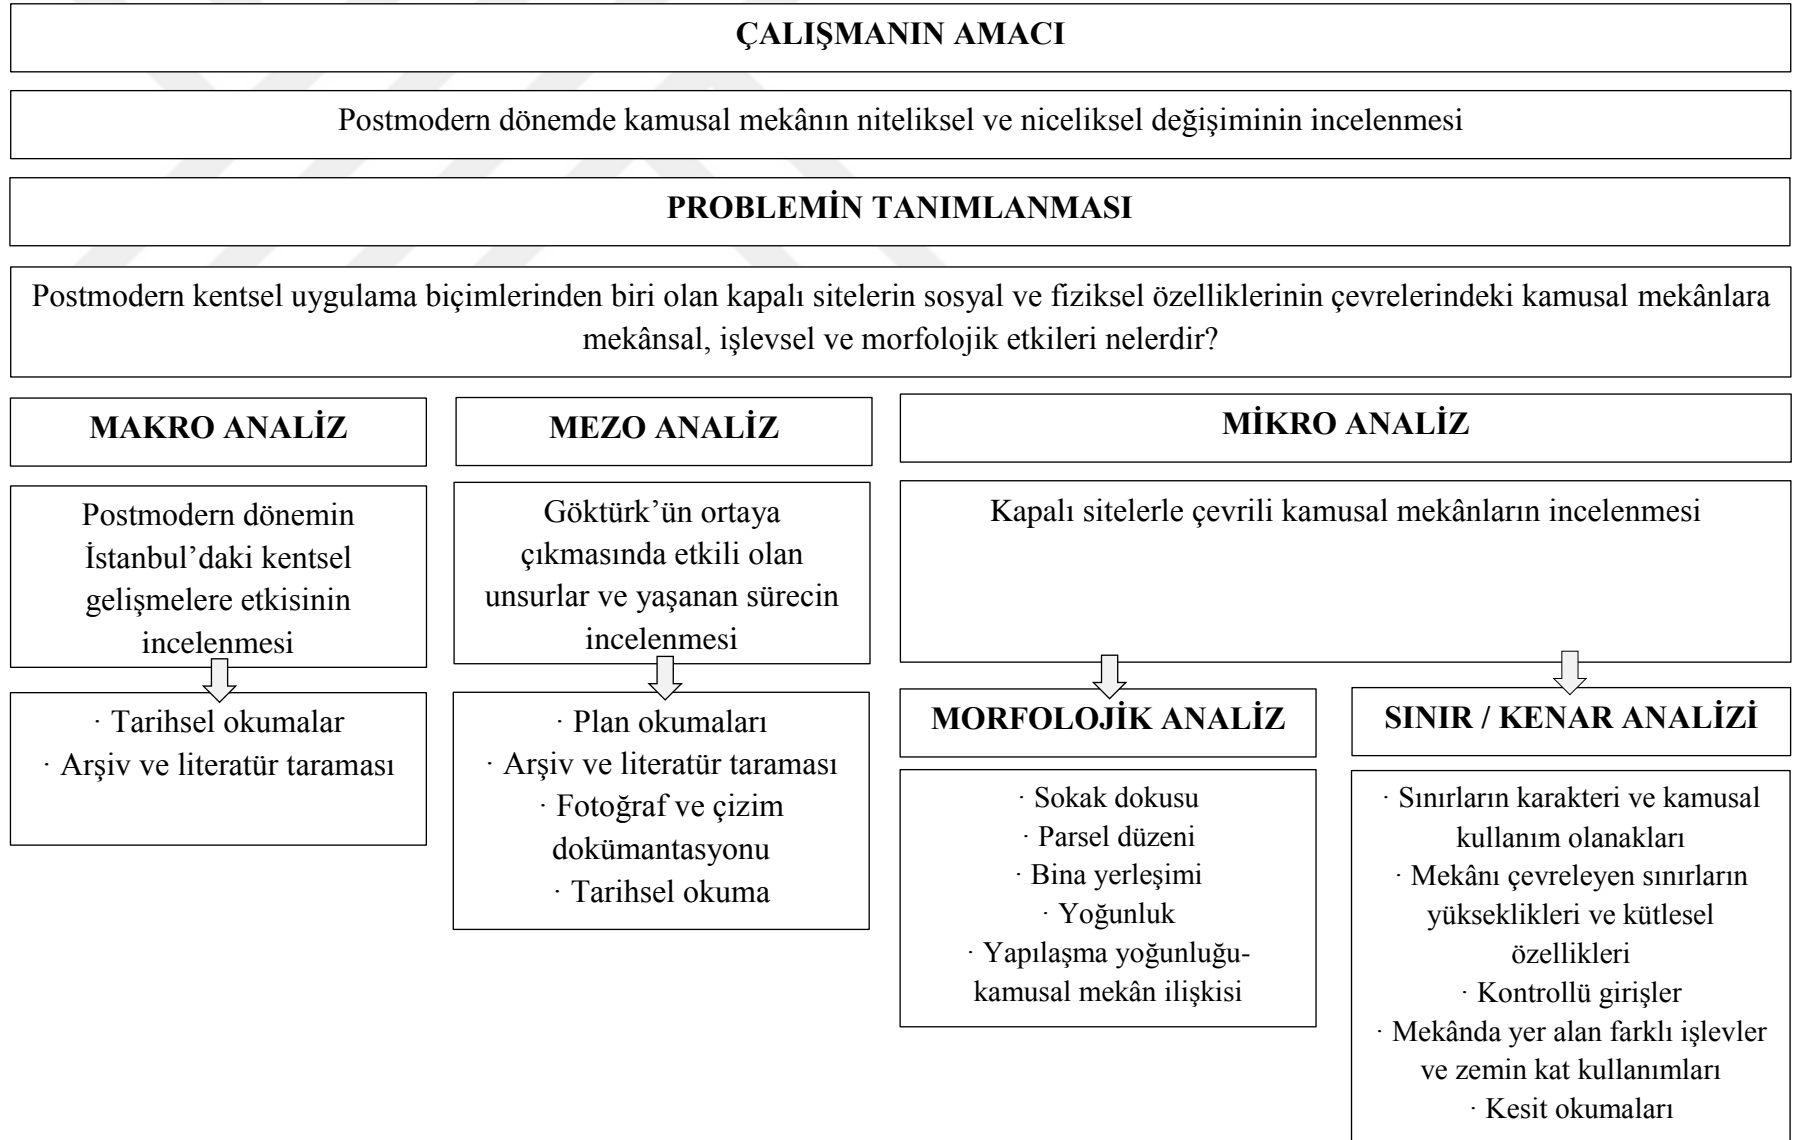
ÇALIŞMANIN AMACI

Postmodern dönemde kamusal mekânın niteliksel ve niceliksel değişiminin incelenmesi

PROBLEMİN TANIMLANMASI

Postmodern kentsel uygulama biçimlerinden biri olan kapalı sitelerin sosyal ve fiziksel özelliklerinin çevrelerindeki kamusal mekânlara mekânsal, işlevsel ve morfolojik etkileri nelerdir?

MAKRO ANALİZ

Postmodern dönemin İstanbul'daki kentsel gelişmelere etkisinin incelenmesi

· Tarihsel okumalar
· Arşiv ve literatür taraması

MEZO ANALİZ

Göktürk'ün ortaya çıkmasında etkili olan unsurlar ve yaşanan sürecin incelenmesi

· Plan okumaları
· Arşiv ve literatür taraması
· Fotoğraf ve çizim dokümantasyonu
· Tarihsel okuma

MİKRO ANALİZ

Kapalı sitelerle çevrili kamusal mekânların incelenmesi

MORFOLOJİK ANALİZ

· Sokak dokusu
· Parsel düzeni
· Bina yerleşimi
· Yoğunluk
· Yapılaşma yoğunluğu-kamusal mekân ilişkisi

SINIR / KENAR ANALİZİ

· Sınırların karakteri ve kamusal kullanım olanakları
· Mekânı çevreleyen sınırların yükseklikleri ve kütlesel özellikleri
· Kontrollü girişler
· Mekânda yer alan farklı işlevler ve zemin kat kullanımları
· Kesit okumaları